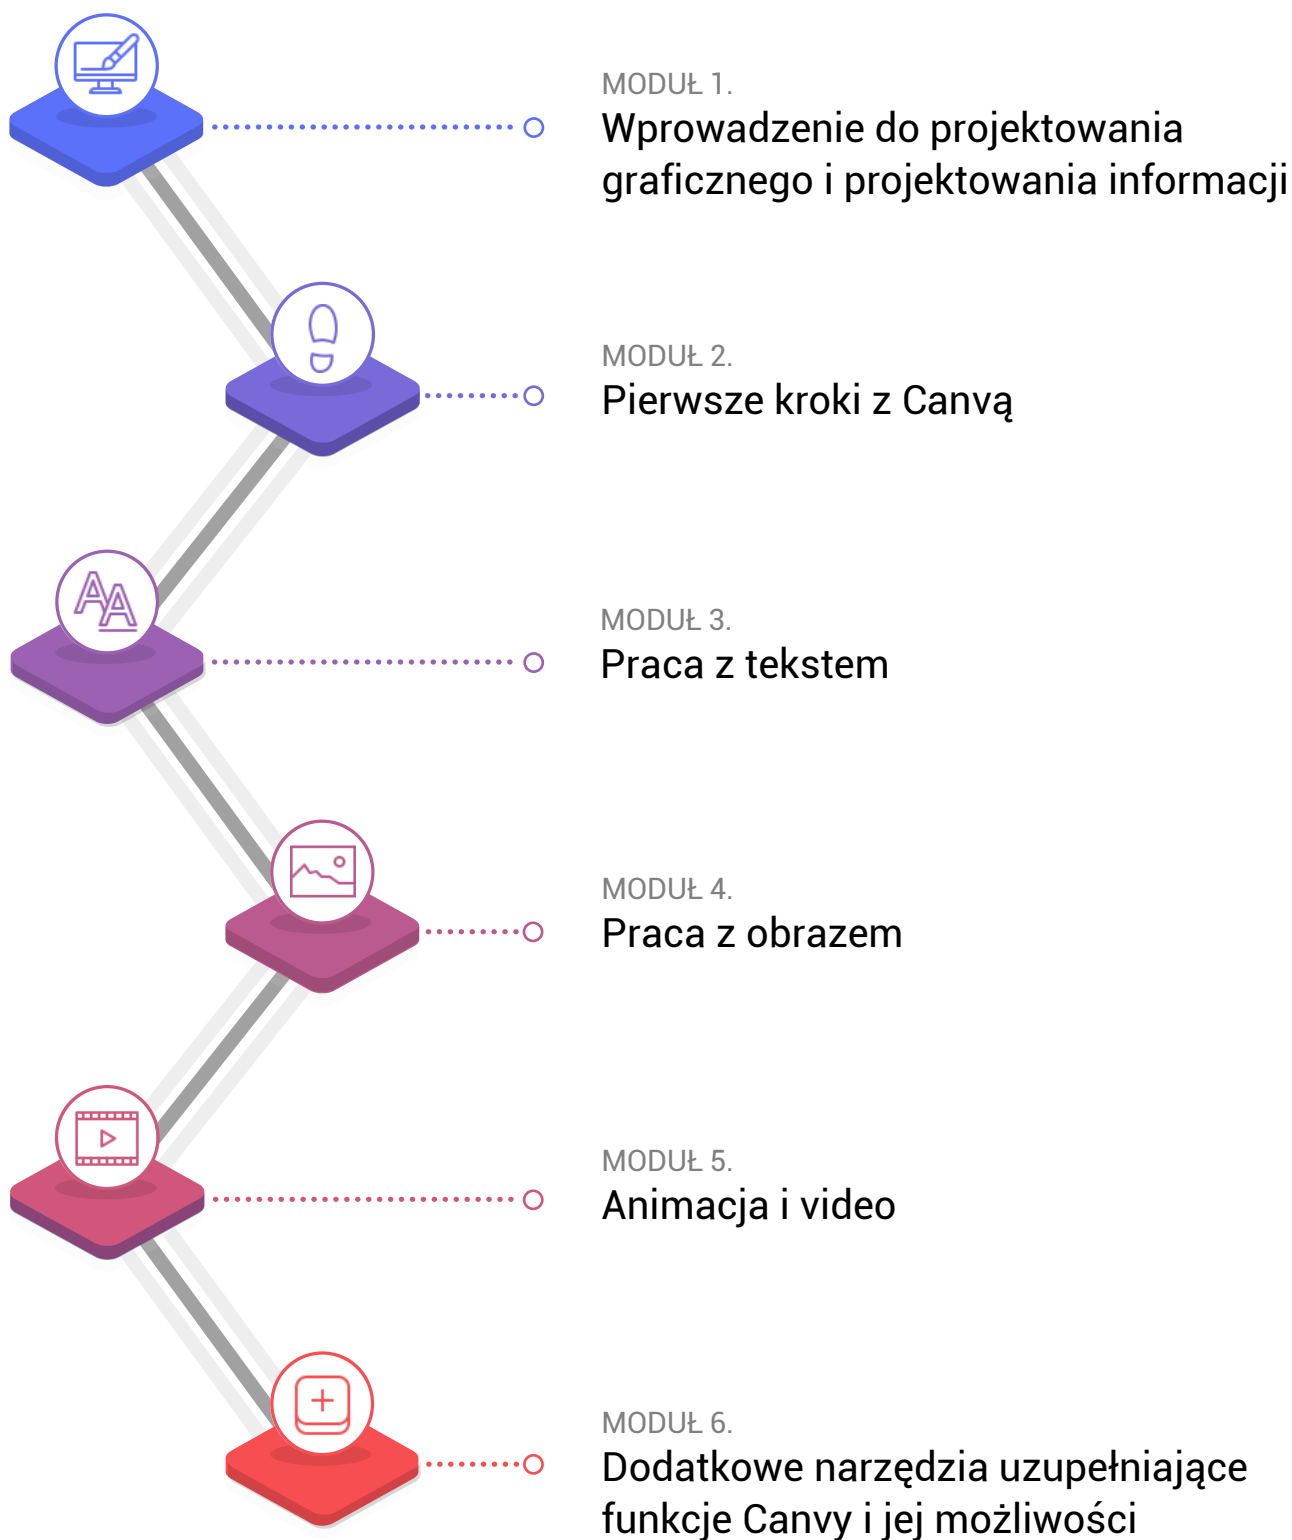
MODUŁ 1.
Wprowadzenie do projektowania graficznego i projektowania informacji

MODUŁ 2.
Pierwsze kroki z Canvą

MODUŁ 3.
Praca z tekstem

MODUŁ 4.
Praca z obrazem

MODUŁ 5.
Animacja i video

MODUŁ 6.
Dodatkowe narzędzia uzupełniające funkcje Canvy i jej możliwości